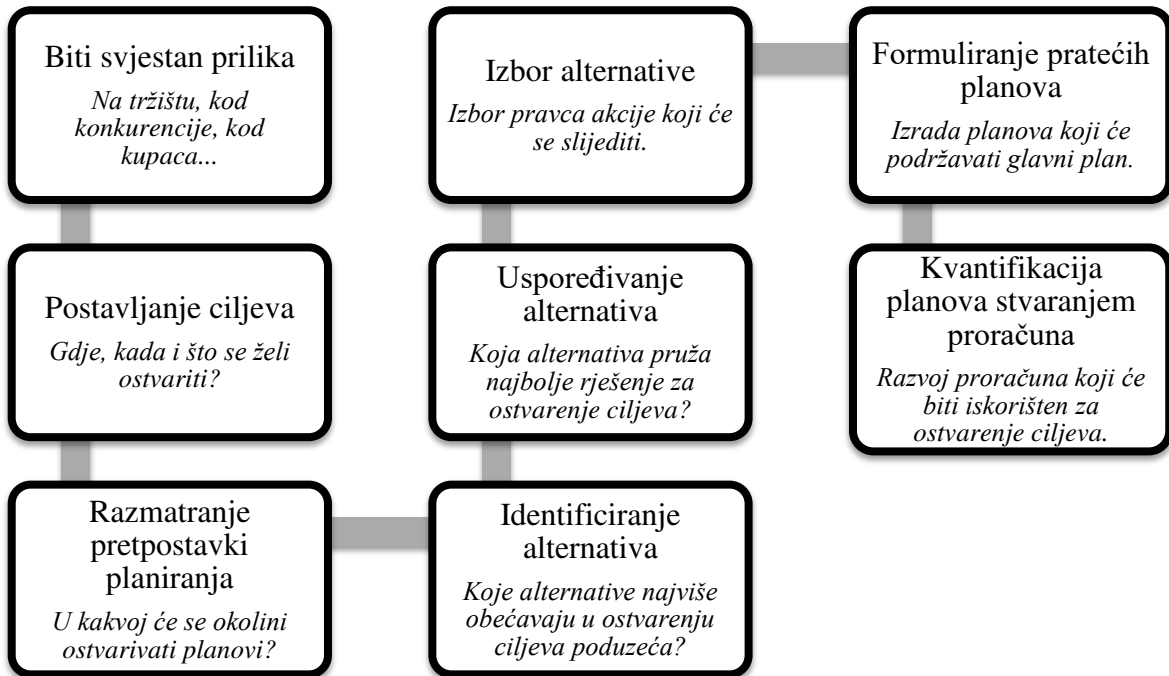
Biti svjestan prilika

*Na tržištu, kod konkurencije, kod kupaca...*

Postavljanje ciljeva

*Gdje, kada i što se želi ostvariti?*

Razmatranje pretpostavki planiranja

*U kakvoj će se okolini ostvarivati planovi?*

Identificiranje alternativa

*Koje alternative najviše obećavaju u ostvarenju ciljeva poduzeća?*

Uspoređivanje alternativa

*Koja alternativa pruža najbolje rješenje za ostvarenje ciljeva?*

Izbor alternative

*Izbor pravca akcije koji će se slijediti.*

Formuliranje pratećih planova

*Izrada planova koji će podržavati glavni plan.*

Kvantifikacija planova stvaranjem proračuna

*Razvoj proračuna koji će biti iskorišten za ostvarenje ciljeva.*